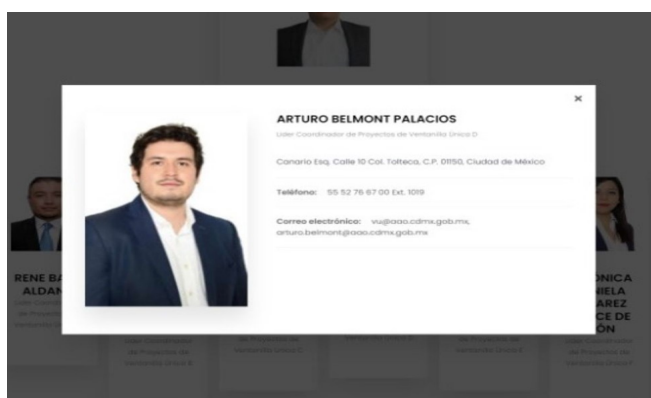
×

ARTURO BELMONT PALACIOS

Líder Coordinador de Proyectos de Ventanilla Única D

Canario Esq. Calle 10 Col. Tolteca, C.P. 01150, Ciudad de México

Teléfono: 55 52 76 67 00 Ext. 1019

Correo electrónico: vu@aao.cdmx.gob.mx, arturo.belmont@aao.cdmx.gob.mx

RENE BA
ALDAN
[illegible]

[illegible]NICA
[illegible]NIELA
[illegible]AREZ
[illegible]CE DE
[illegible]ÓN

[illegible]